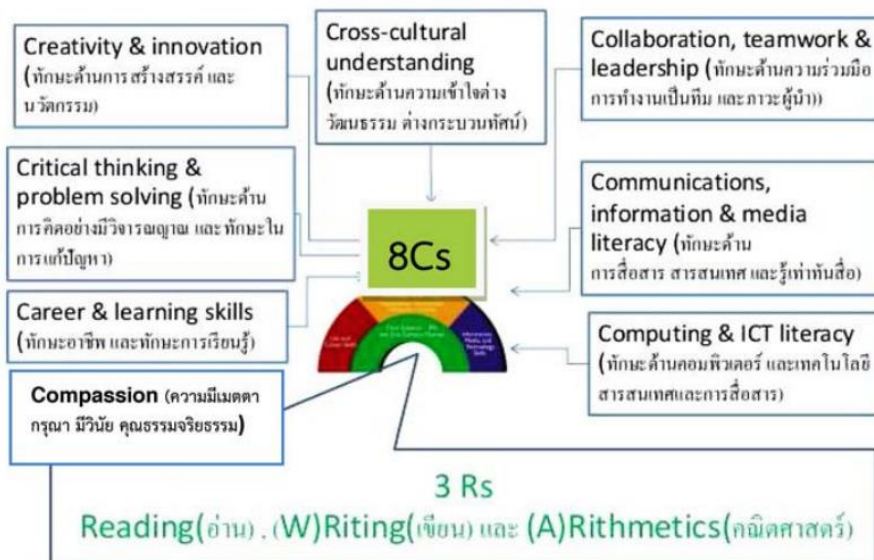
Creativity & innovation (ทักษะด้านการสร้างสรรค์ และนวัตกรรม)

Cross-cultural understanding (ทักษะด้านความเข้าใจต่างวัฒนธรรม ต่างกระบวนทัศน์)

Collaboration, teamwork & leadership (ทักษะด้านความร่วมมือ การทำงานเป็นทีม และภาวะผู้นำ))

Critical thinking & problem solving (ทักษะด้านการคิดอย่างมีวิจารณญาณ และ ทักษะในการแก้ปัญหา)

8Cs

Communications, information & media literacy (ทักษะด้านการสื่อสาร สารสนเทศ และรู้เท่าทันสื่อ)

Career & learning skills (ทักษะอาชีพ และทักษะการเรียนรู้)

Computing & ICT literacy (ทักษะด้านคอมพิวเตอร์ และเทคโนโลยีสารสนเทศและการสื่อสาร)

Compassion (ความมีเมตตากรุณา มีวินัย คุณธรรมจริยธรรม)

3 Rs
Reading(อ่าน) , (W)Riting(เขียน) และ (A)Rithmetics(คณิตศาสตร์)